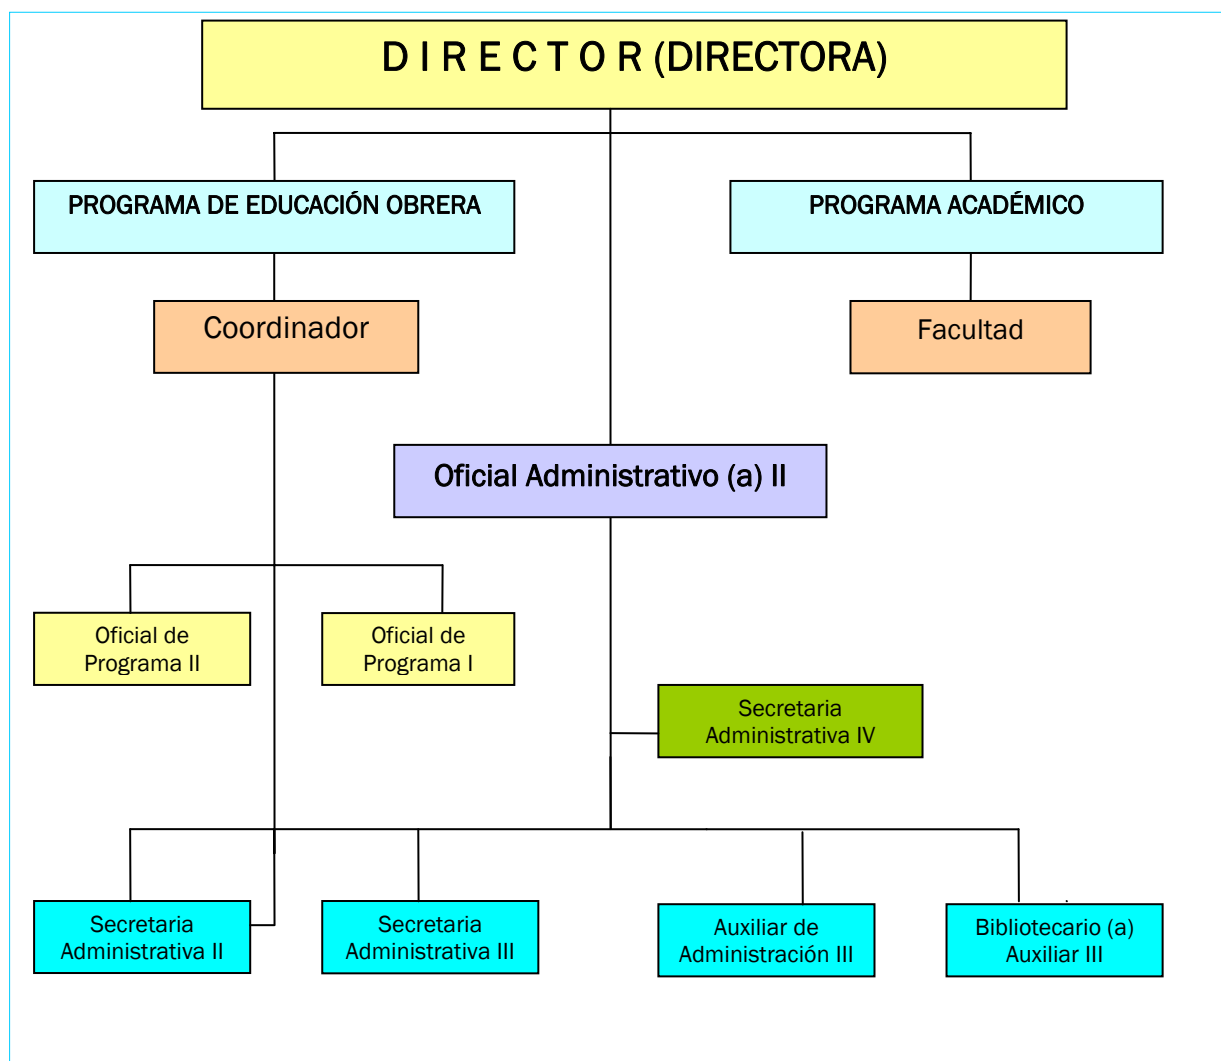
D I R E C T O R (DIRECTORA)

PROGRAMA DE EDUCACIÓN OBRERA

PROGRAMA ACADÉMICO

Coordinador

Facultad

Oficial Administrativo (a) II

Oficial de Programa II

Oficial de Programa I

Secretaria Administrativa IV

Secretaria Administrativa II

Secretaria Administrativa III

Auxiliar de Administración III

Bibliotecario (a) Auxiliar III